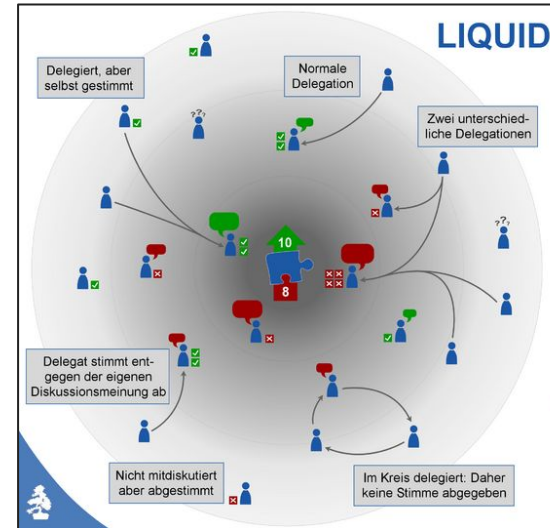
LIQUID

Delegiert, aber selbst gestimmt

Normale Delegation

Zwei unterschiedliche Delegationen

?? ?

10

8

?? ?

Delegat stimmt entgegen der eigenen Diskussionsmeinung ab

Nicht mitdiskutiert aber abgestimmt

Im Kreis delegiert: Daher keine Stimme abgegeben